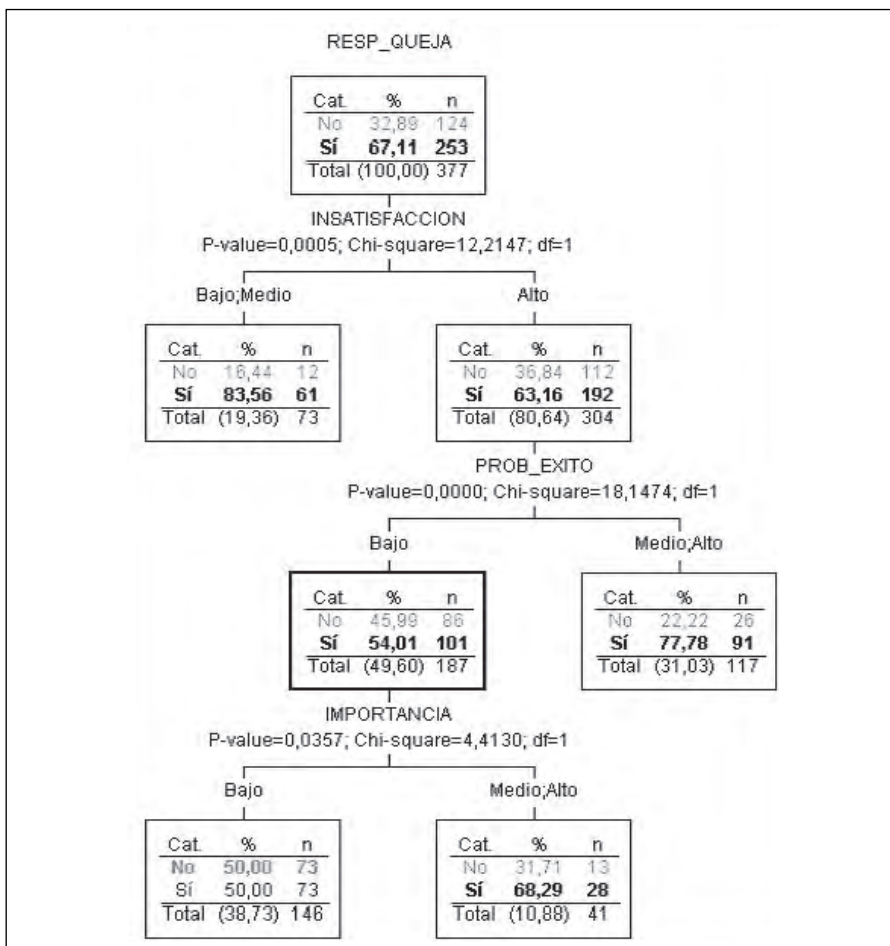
RESP_QUEJA

| Cat. | % | n |
|---|---|---|
| No | 32,89 | 124 |
| Sí | 67,11 | 253 |
| Total | (100,00) | 377 |

INSATISFACCION
P-value=0,0005; Chi-square=12,2147; df=1

Bajo;Medio

| Cat. | % | n |
|---|---|---|
| No | 16,44 | 12 |
| Sí | 83,56 | 61 |
| Total | (19,36) | 73 |

Alto

| Cat. | % | n |
|---|---|---|
| No | 36,84 | 112 |
| Sí | 63,16 | 192 |
| Total | (80,64) | 304 |

PROB_EXITO
P-value=0,0000; Chi-square=18,1474; df=1

Bajo

| Cat. | % | n |
|---|---|---|
| No | 45,99 | 86 |
| Sí | 54,01 | 101 |
| Total | (49,60) | 187 |

Medio;Alto

| Cat. | % | n |
|---|---|---|
| No | 22,22 | 26 |
| Sí | 77,78 | 91 |
| Total | (31,03) | 117 |

IMPORTANCIA
P-value=0,0357; Chi-square=4,4130; df=1

Bajo

| Cat. | % | n |
|---|---|---|
| No | 50,00 | 73 |
| Sí | 50,00 | 73 |
| Total | (38,73) | 146 |

Medio;Alto

| Cat. | % | n |
|---|---|---|
| No | 31,71 | 13 |
| Sí | 68,29 | 28 |
| Total | (10,88) | 41 |